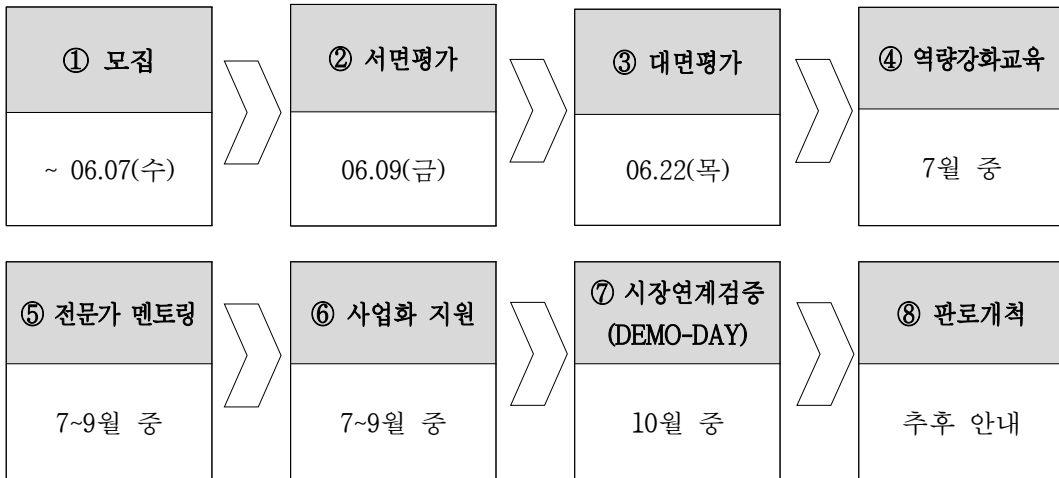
① 모집

~ 06.07(수)

② 서면평가

06.09(금)

③ 대면평가

06.22(목)

④ 역량강화교육

7월 중

⑤ 전문가 멘토링

7~9월 중

⑥ 사업화 지원

7~9월 중

⑦ 시장연계검증 (DEMO-DAY)

10월 중

⑧ 판로개척

추후 안내